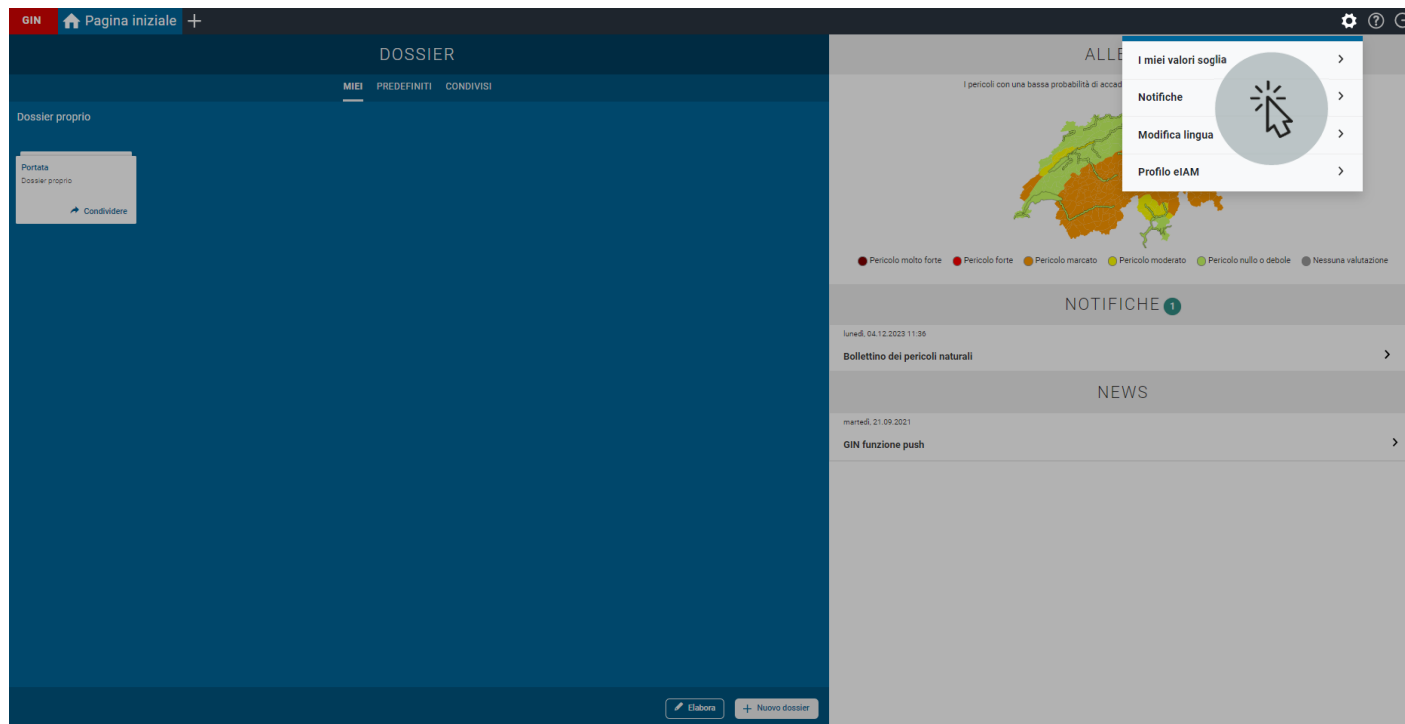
GIN Pagina iniziale +

DOSSIER

MIEI PREDEFINITI CONDIVISI

Dossier proprio

Portata
Dossier proprio
Condividere

ALLE

I pericoli con una bassa probabilità di accad

I miei valori soglia
Notifiche
Modifica lingua
Profilo eIAM

Pericolo molto forte Pericolo forte Pericolo marcato Pericolo moderato Pericolo nullo o debole Nessuna valutazione

NOTIFICHE 1

lunedì, 04.12.2023 11:36
Bollettino dei pericoli naturali

NEWS

martedì, 21.09.2021
GIN funzione push

Elabora
+ Nuovo dossier